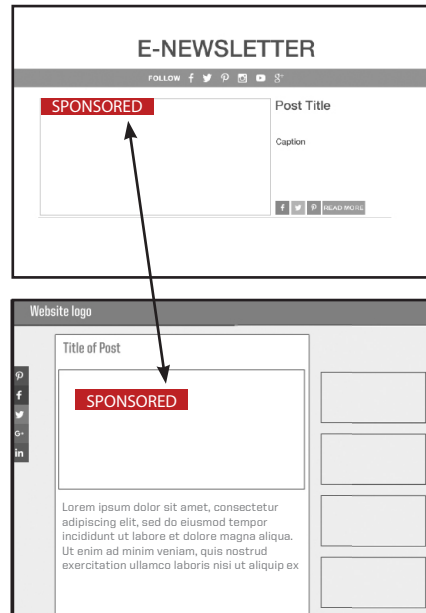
E-NEWSLETTER

FOLLOW f 𝕥 P ◎ ▶ 8⁺

SPONSORED

Post Title

Caption

f 𝕥 P READ MORE

Website logo

Title of Post

P
f
𝕥
G+
in

SPONSORED

Lorem ipsum dolor sit amet, consectetur adipiscing elit, sed do eiusmod tempor incididunt ut labore et dolore magna aliqua. Ut enim ad minim veniam, quis nostrud exercitation ullamco laboris nisi ut aliquip ex